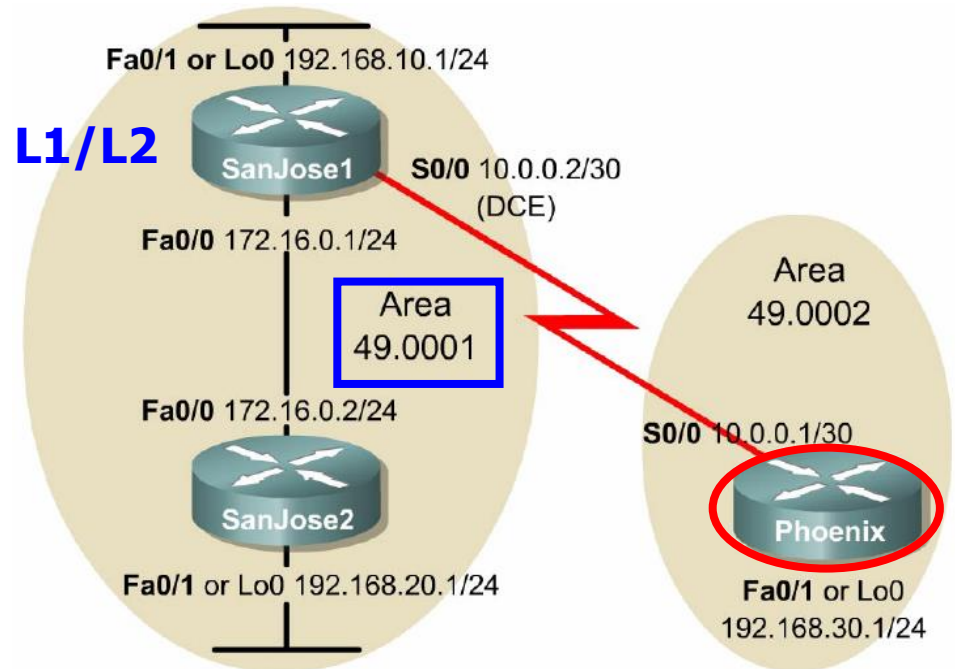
Fa0/1 or Lo0 192.168.10.1/24

L1/L2

SanJose1

S0/0 10.0.0.2/30 (DCE)

Fa0/0 172.16.0.1/24

Area 49.0001

Area 49.0002

Fa0/0 172.16.0.2/24

S0/0 10.0.0.1/30

SanJose2

Phoenix

Fa0/1 or Lo0 192.168.20.1/24

Fa0/1 or Lo0 192.168.30.1/24